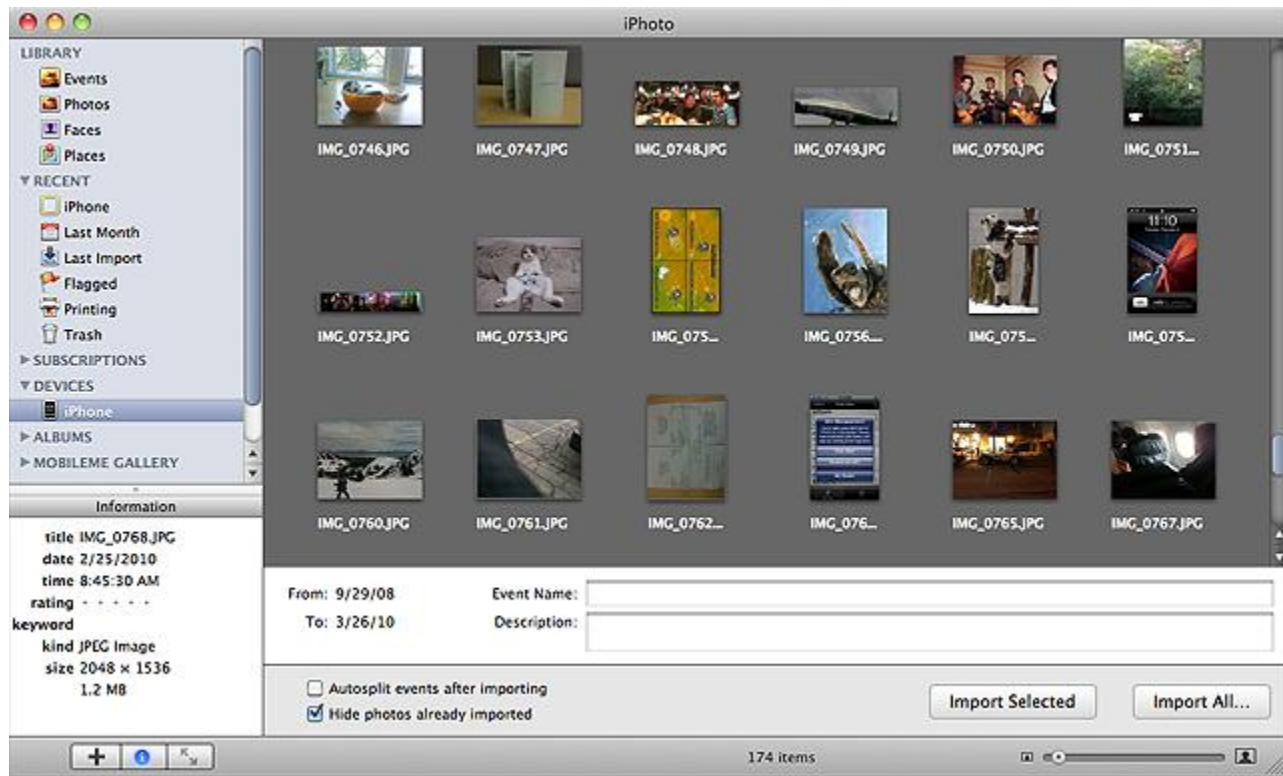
iPhoto

LIBRARY
Events
Photos
Faces
Places
RECENT
iPhone
Last Month
Last Import
Flagged
Printing
Trash
SUBSCRIPTIONS
DEVICES
iPhone
ALBUMS
MOBILEME GALLERY

IMG_0746.JPG
IMG_0747.JPG
IMG_0748.JPG
IMG_0749.JPG
IMG_0750.JPG
IMG_0751...
IMG_0752.JPG
IMG_0753.JPG
IMG_075...
IMG_0756...
IMG_075...
IMG_075...
IMG_0760.JPG
IMG_0761.JPG
IMG_0762...
IMG_076...
IMG_0765.JPG
IMG_0767.JPG

Information
title IMG_0768.JPG
date 2/25/2010
time 8:45:30 AM
rating - - - - -
keyword
kind JPEG Image
size 2048 × 1536
1.2 MB

From: 9/29/08
To: 3/26/10
Event Name:
Description:

Autosplit events after importing
Hide photos already imported
Import Selected
Import All...

174 items